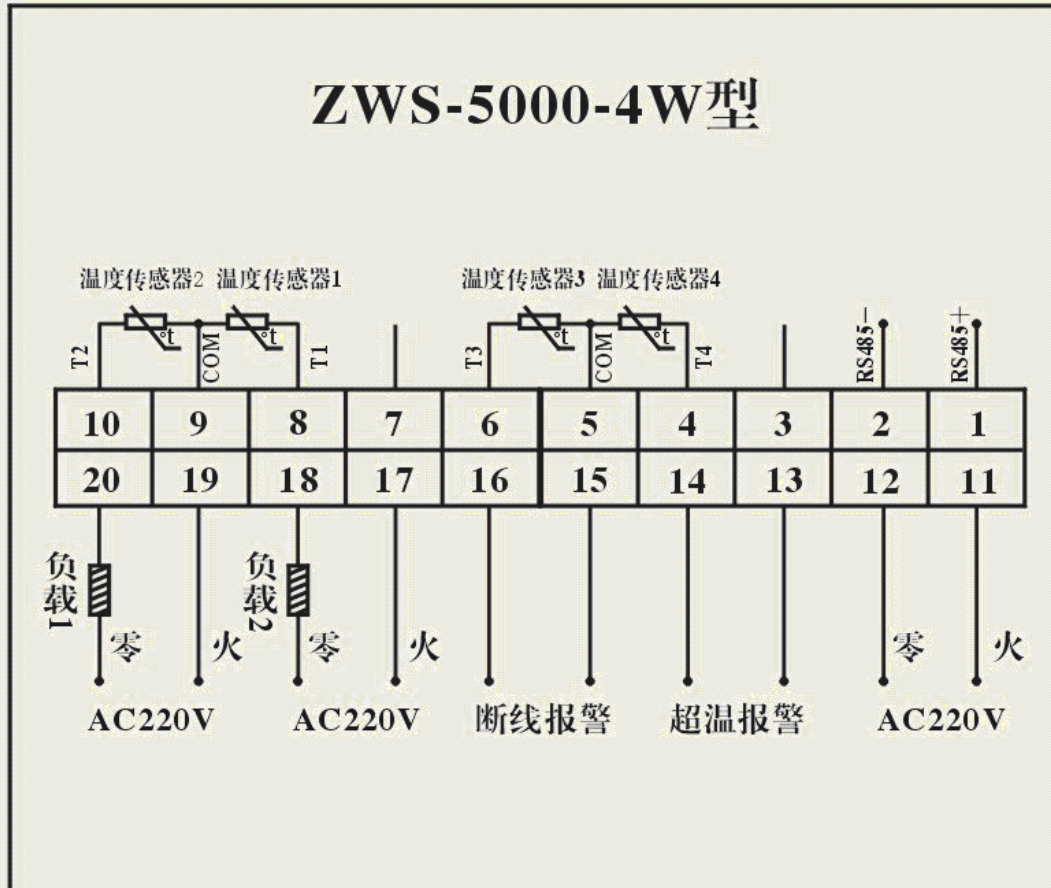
ZWS-5000-4W型

温度传感器2 温度传感器1 温度传感器3 温度传感器4

T2 COM T1 T3 COM T4 RS485− RS485+

| 10 | 9 | 8 | 7 | 6 | 5 | 4 | 3 | 2 | 1 |
|---|---|---|---|---|---|---|---|---|---|
| 20 | 19 | 18 | 17 | 16 | 15 | 14 | 13 | 12 | 11 |

负载1 零 火 负载2 零 火 零 火

AC220V AC220V 断线报警 超温报警 AC220V